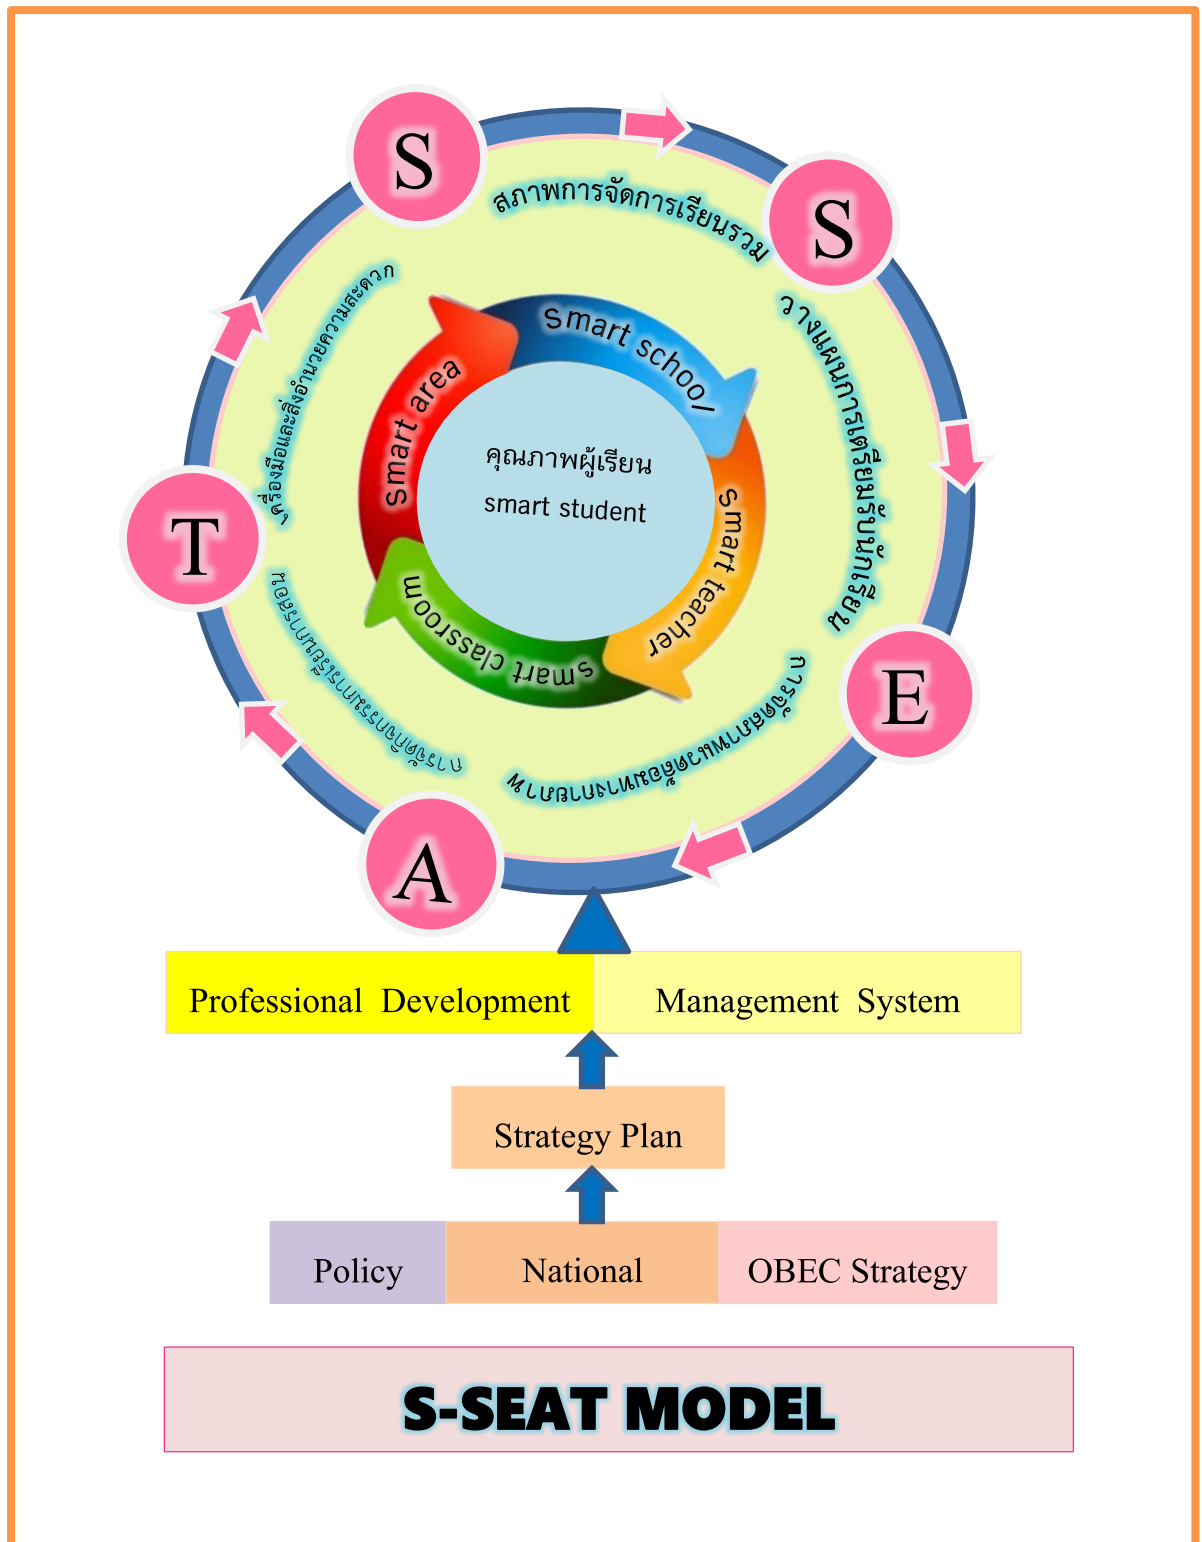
S

สภาพการจัดการเรียนรวม

S

วางแผนการเตรียมรับนักเรียน

E

การจัดสภาพแวดล้อมทางกายภาพ

A

การจัดกิจกรรมการเรียนการสอน

T

เครื่องมือและสิ่งอำนวยความสะดวก

smart school

smart teacher

smart classroom

smart area

คุณภาพผู้เรียน
smart student

Professional Development

Management System

Strategy Plan

Policy

National

OBEC Strategy

S-SEAT MODEL